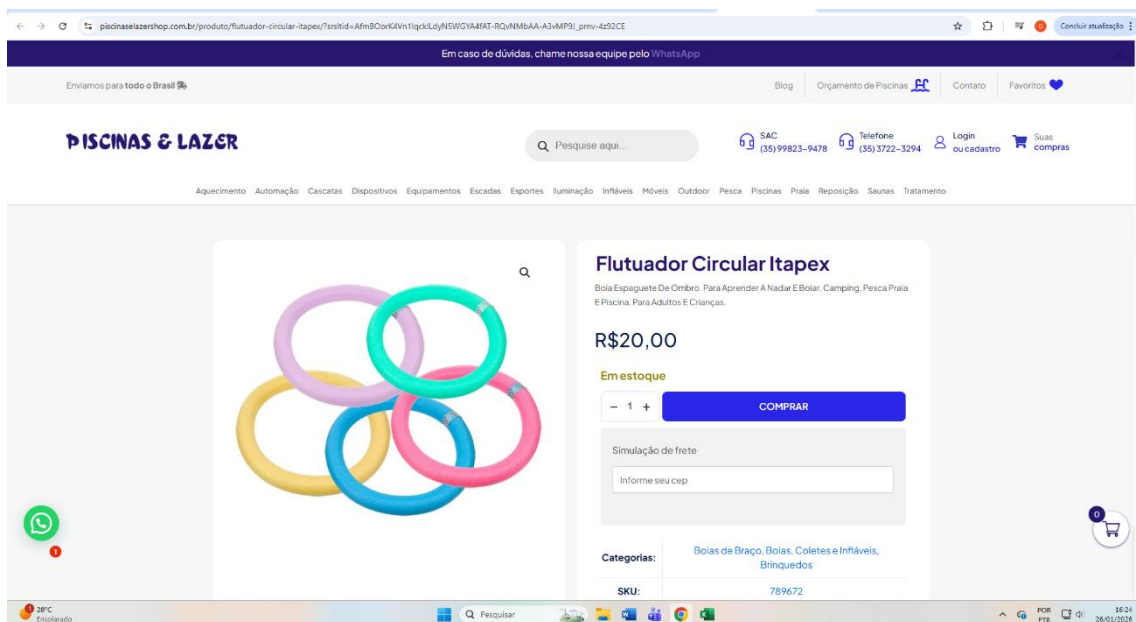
piscinaselazershop.com.br/produto/flutuador-circular-itapex/?srsltid=AfmBOorK4Vn1lqckILdyN5WGYA4fAT-RQvNMbAA-A3vMP9J_pmv-4z92CE

Concluir atualização

Em caso de dúvidas, chame nossa equipe pelo WhatsApp

Enviamos para todo o Brasil

Blog | Orçamento de Piscinas | Contato | Favoritos

PISCINAS & LAZER

Pesquise aqui...

SAC (35) 99823-9478

Telefone (35) 3722-3294

Login ou cadastro

Suas compras

Aquecimento Automação Cascatas Dispositivos Equipamentos Escadas Esportes Iluminação Infláveis Móveis Outdoor Pesca Piscinas Praia Reposição Saunas Tratamento

Flutuador Circular Itapex

Boia Espaguete De Ombro. Para Aprender A Nadar E Boiar. Camping, Pesca Praia E Piscina. Para Adultos E Crianças.

R$20,00

Em estoque

− 1 +

COMPRAR

Simulação de frete

Informe seu cep

| Categorias: | Boias de Braço, Boias, Coletes e Infláveis, Brinquedos |
|---|---|
| SKU: | 789672 |

0

1

28°C Ensolarado

Pesquisar

POR PTB

16:24 26/01/2026